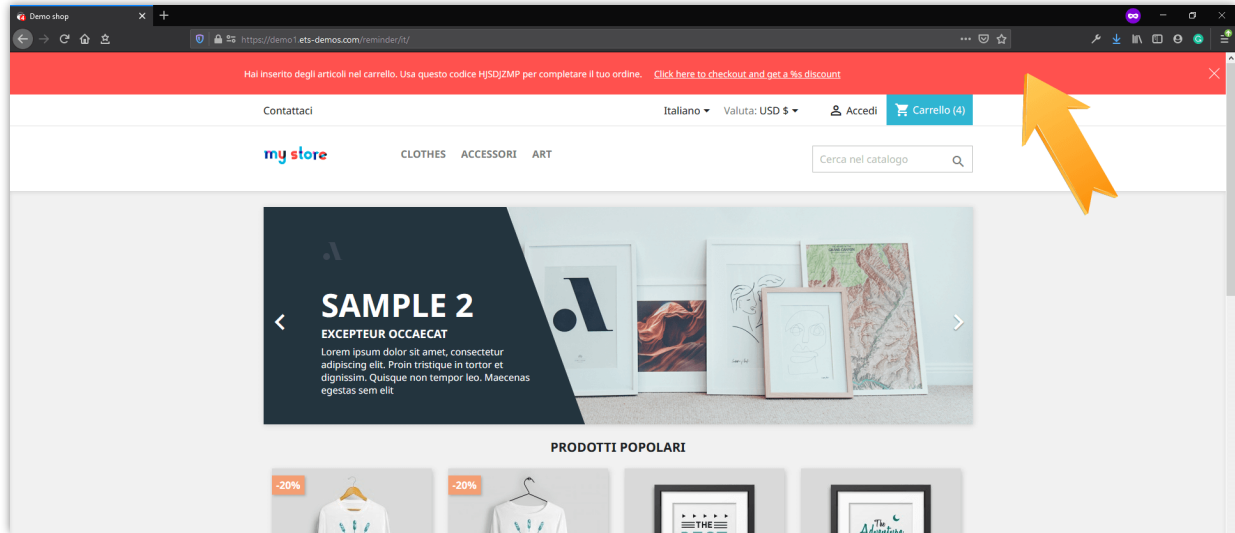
Demo shop
https://demo1.ets-demos.com/reminder/it/

Hai inserito degli articoli nel carrello. Usa questo codice HJSDJZMP per completare il tuo ordine. Click here to checkout and get a %s discount

Contattaci
Italiano
Valuta: USD $
Accedi
Carrello (4)

my store
CLOTHES
ACCESSORI
ART
Cerca nel catalogo

SAMPLE 2
EXCEPTEUR OCCAECAT
Lorem ipsum dolor sit amet, consectetur adipiscing elit. Proin tristique in tortor et dignissim. Quisque non tempor leo. Maecenas egestas sem elit

PRODOTTI POPOLARI

-20%
-20%
THE
The Adventure